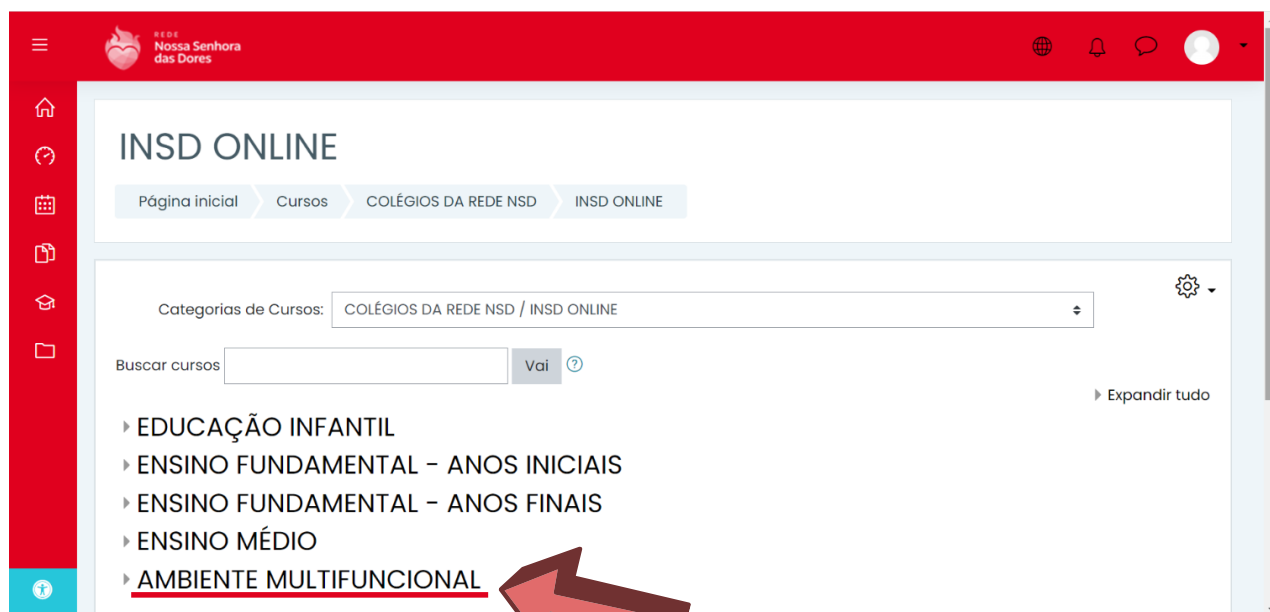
REDE
Nossa Senhora
das Dores

INSD ONLINE

Página inicial | Cursos | COLÉGIOS DA REDE NSD | INSD ONLINE

Categorias de Cursos: COLÉGIOS DA REDE NSD / INSD ONLINE

Buscar cursos Vai

Expandir tudo

EDUCAÇÃO INFANTIL
ENSINO FUNDAMENTAL - ANOS INICIAIS
ENSINO FUNDAMENTAL - ANOS FINAIS
ENSINO MÉDIO
AMBIENTE MULTIFUNCIONAL